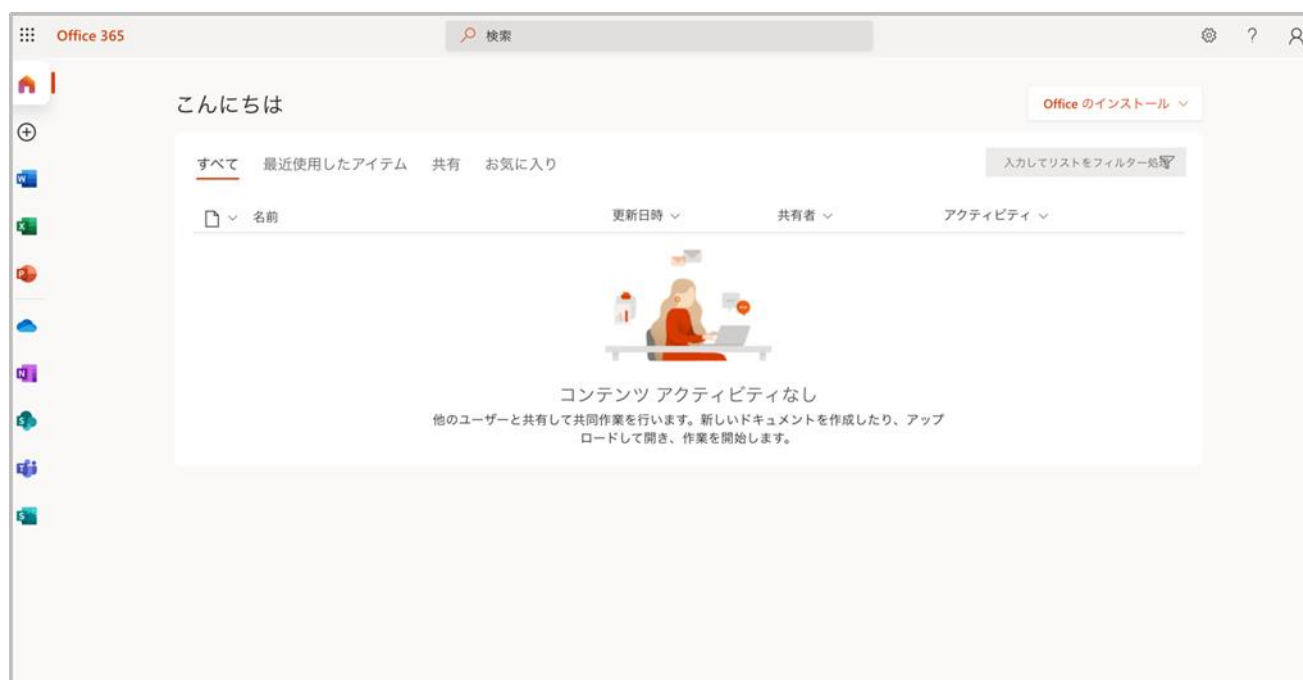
Office 365

検索

こんにちは

Office のインストール

すべて　最近使用したアイテム　共有　お気に入り

入力してリストをフィルター処理

名前　更新日時　共有者　アクティビティ

コンテンツ アクティビティなし

他のユーザーと共有して共同作業を行います。新しいドキュメントを作成したり、アップロードして開き、作業を開始します。